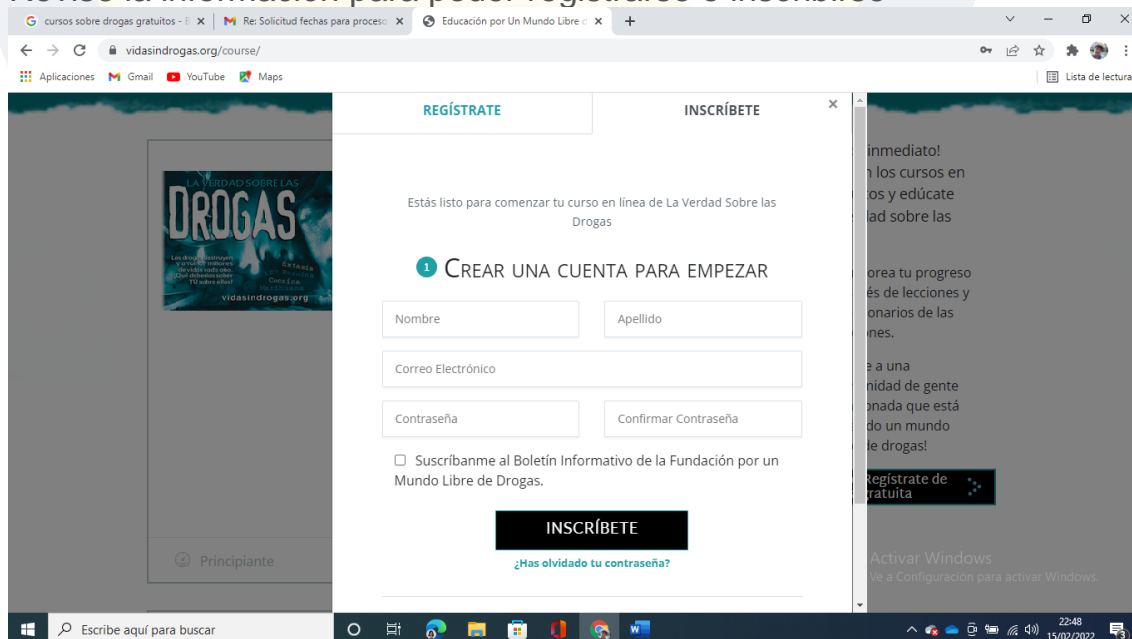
cursos sobre drogas gratuitos - B
Re: Solicitud fechas para proceso
Educación por Un Mundo Libre d
vidasindrogas.org/course/
Aplicaciones Gmail YouTube Maps
Lista de lectura

REGÍSTRATE
INSCRÍBETE
×

LA VERDAD SOBRE LAS
DROGAS
vidasindrogas.org

Estás listo para comenzar tu curso en línea de La Verdad Sobre las Drogas

1 CREAR UNA CUENTA PARA EMPEZAR

Nombre
Apellido
Correo Electrónico
Contraseña
Confirmar Contraseña

Suscríbanme al Boletín Informativo de la Fundación por un Mundo Libre de Drogas.

INSCRÍBETE
¿Has olvidado tu contraseña?

inmediato!
n los cursos en
os y edúcate
ad sobre las

orea tu progreso
és de lecciones y
onarios de las
nes.

e a una
nidad de gente
onada que está
do un mundo
de drogas!

Regístrate de
ratuita

Principiante

Activar Windows
Ve a Configuración para activar Windows.

Escribe aquí para buscar
22:48
15/02/2022